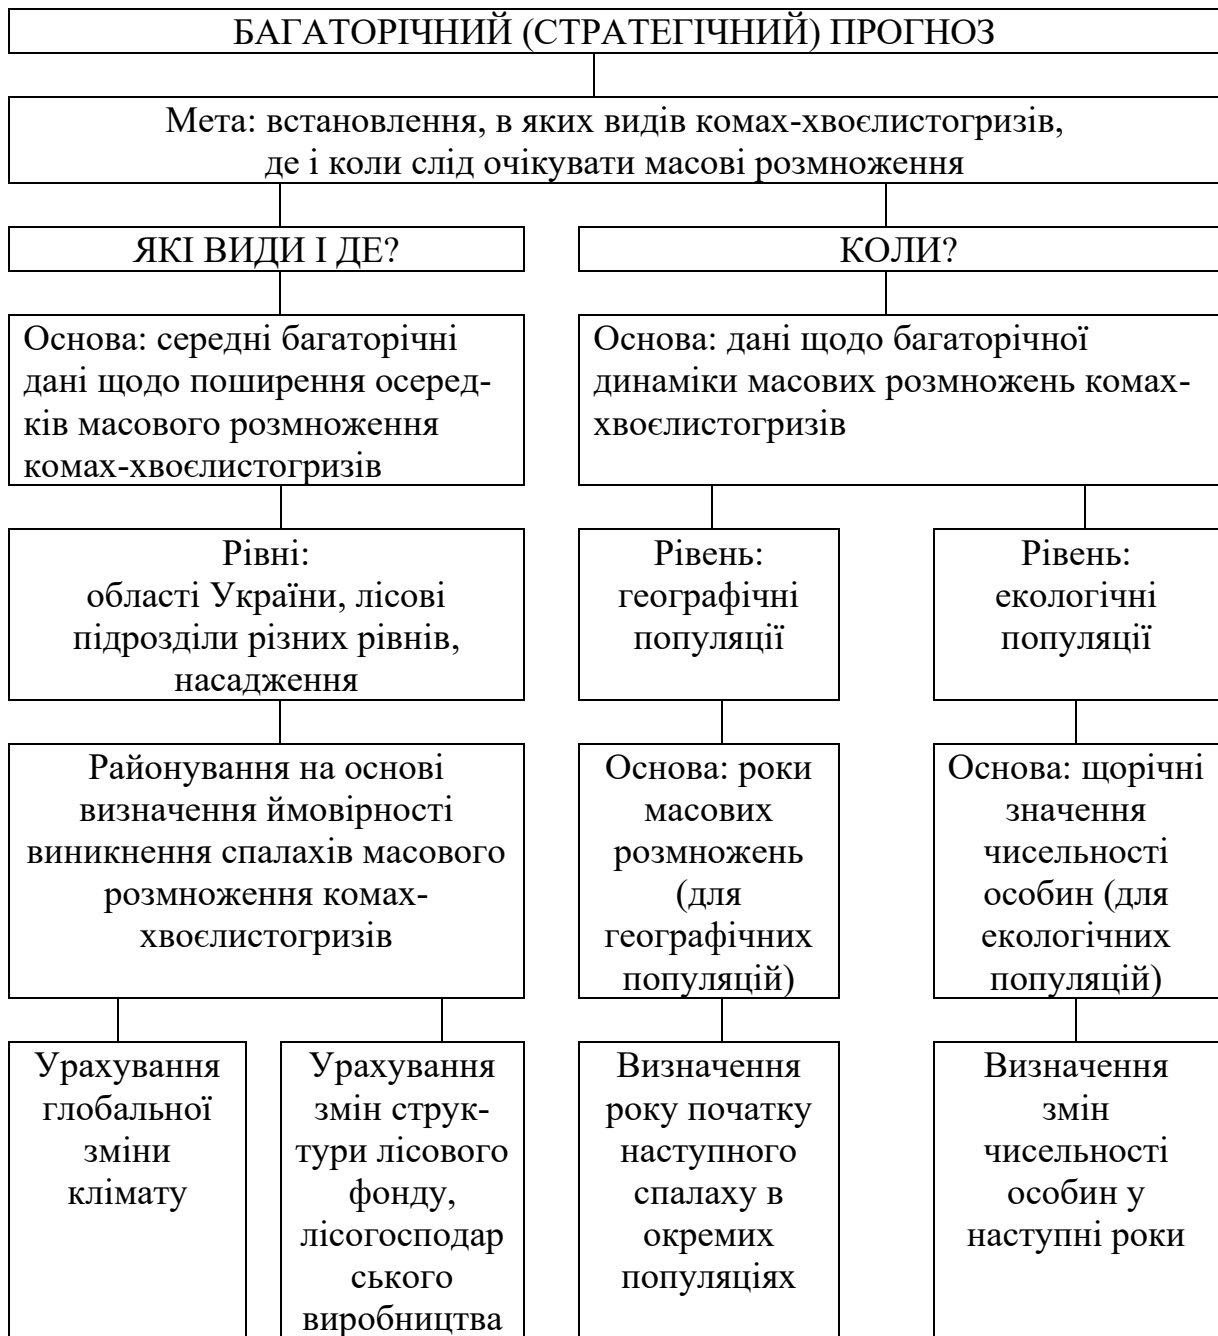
БАГАТОРІЧНИЙ (СТРАТЕГІЧНИЙ) ПРОГНОЗ

Мета: встановлення, в яких видів комах-хвоєлистогризів, де і коли слід очікувати масові розмноження

ЯКІ ВИДИ І ДЕ?

КОЛИ?

Основа: середні багаторічні дані щодо поширення осередків масового розмноження комах-хвоєлистогризів

Основа: дані щодо багаторічної динаміки масових розмножень комах-хвоєлистогризів

Рівні: області України, лісові підрозділи різних рівнів, насадження

Рівень: географічні популяції

Рівень: екологічні популяції

Районування на основі визначення ймовірності виникнення спалахів масового розмноження комах-хвоєлистогризів

Основа: роки масових розмножень (для географічних популяцій)

Основа: щорічні значення чисельності особин (для екологічних популяцій)

Урахування глобальної зміни клімату

Урахування змін структури лісового фонду, лісогосподар ського виробництва

Визначення року початку наступного спалаху в окремих популяціях

Визначення змін чисельності особин у наступні роки